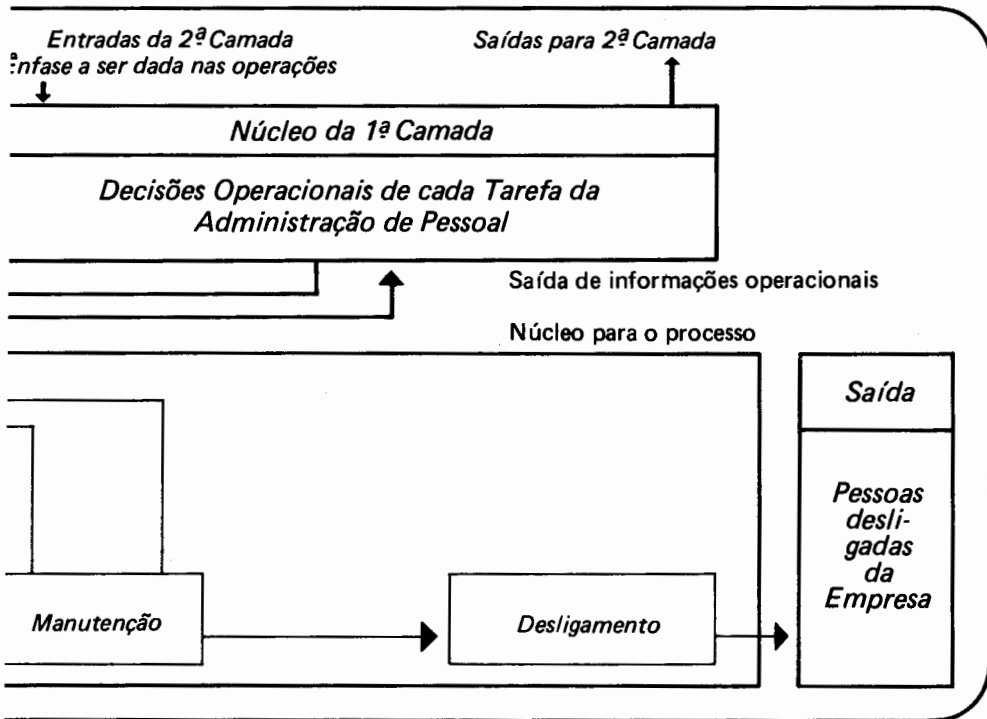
Entradas da 2ª Camada
:nfase a ser dada nas operações

Saídas para 2ª Camada

Núcleo da 1ª Camada

Decisões Operacionais de cada Tarefa da Administração de Pessoal

Saída de informações operacionais

Núcleo para o processo

Saída

Pessoas desligadas da Empresa

Manutenção

Desligamento